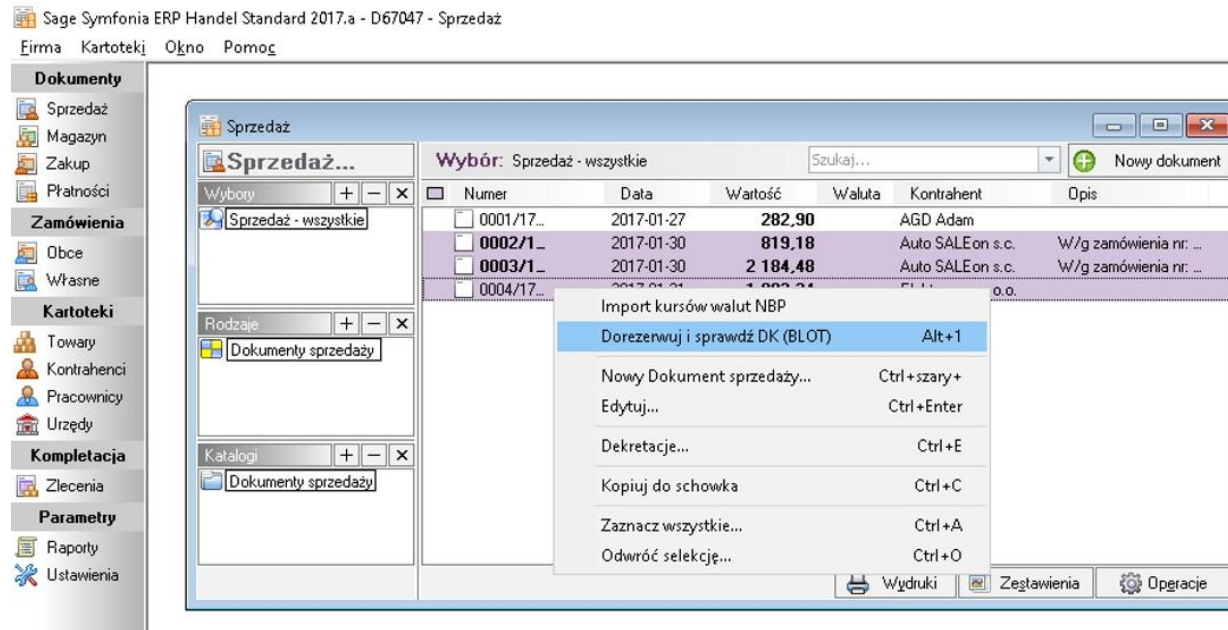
Sage Symfonia ERP Handel Standard 2017.a - D67047 - Sprzedaż

Firma Kartoteki Okno Pomoc

Dokumenty
Sprzedaż
Magazyn
Zakup
Płatności
Zamówienia
Obce
Własne
Kartoteki
Towary
Kontrahenci
Pracownicy
Urzędy
Kompletacja
Zlecenia
Parametry
Raporty
Ustawienia

Sprzedaż

Sprzedaż...

Wybory + − ×
Sprzedaż - wszystkie

Rodzaje + − ×
Dokumenty sprzedaży

Katalogi + − ×
Dokumenty sprzedaży

Wybór: Sprzedaż - wszystkie

Szukaj...

Nowy dokument

| Numer | Data | Wartość | Waluta | Kontrahent | Opis |
|---|---|---|---|---|---|
| 0001/17... | 2017-01-27 | 282,90 | | AGD Adam | |
| 0002/1... | 2017-01-30 | 819,18 | | Auto SALEon s.c. | W/g zamówienia nr: ... |
| 0003/1... | 2017-01-30 | 2 184,48 | | Auto SALEon s.c. | W/g zamówienia nr: ... |
| 0004/17... | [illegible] | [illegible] | | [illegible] o.o. | |

Import kursów walut NBP
Dorezerwuj i sprawdź DK (BLOT) Alt+1
Nowy Dokument sprzedaży... Ctrl+szary+
Edytuj... Ctrl+Enter
Dekretacje... Ctrl+E
Kopiuj do schowka Ctrl+C
Zaznacz wszystkie... Ctrl+A
Odwróć selekcję... Ctrl+O

Wydruki
Zestawienia
Operacje